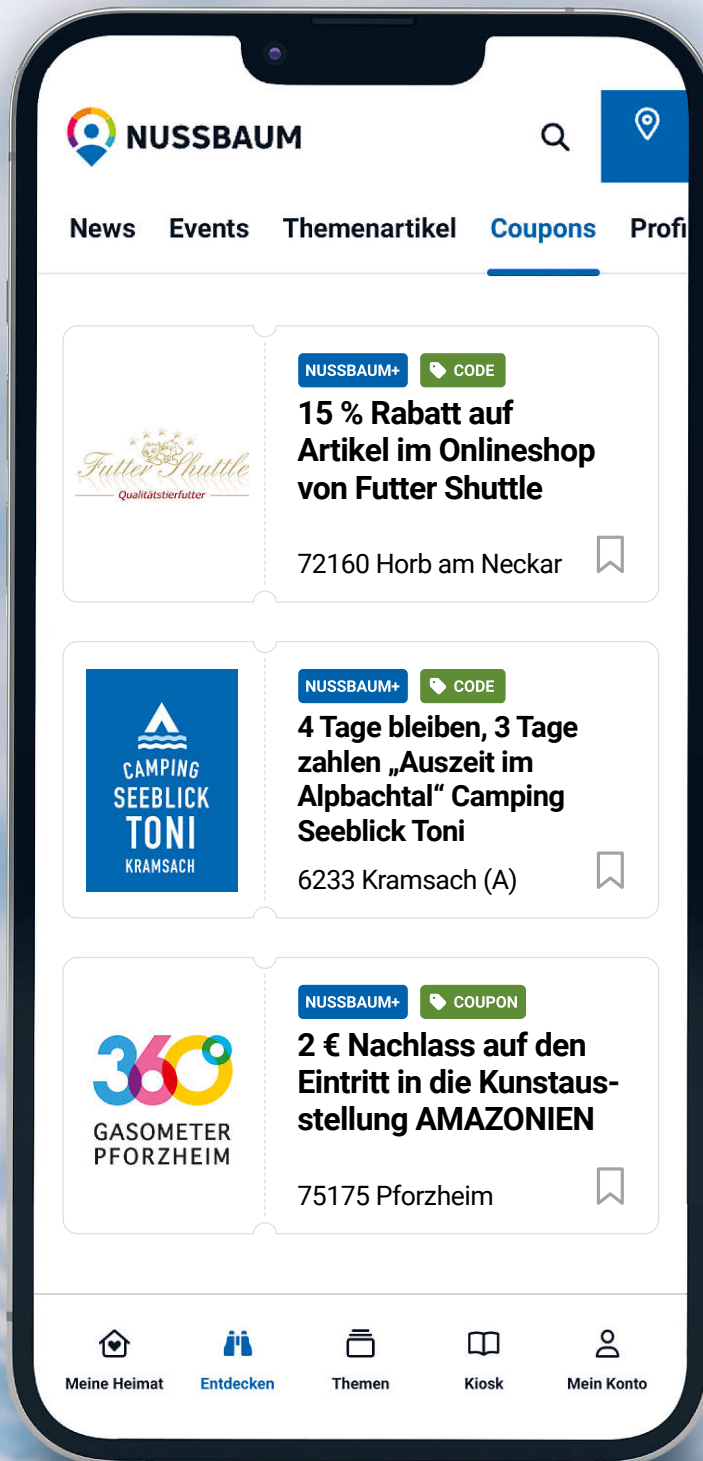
NUSSBAUM

News Events Themenartikel Coupons Profi

Futter Shuttle
Qualitätstierfutter

NUSSBAUM+ CODE
15 % Rabatt auf Artikel im Onlineshop von Futter Shuttle
72160 Horb am Neckar

CAMPING SEEBLICK TONI KRAMSACH

NUSSBAUM+ CODE
4 Tage bleiben, 3 Tage zahlen „Auszeit im Alpbachtal“ Camping Seeblick Toni
6233 Kramsach (A)

360°
GASOMETER PFORZHEIM

NUSSBAUM+ COUPON
2 € Nachlass auf den Eintritt in die Kunstausstellung AMAZONIEN
75175 Pforzheim

Meine Heimat Entdecken Themen Kiosk Mein Konto